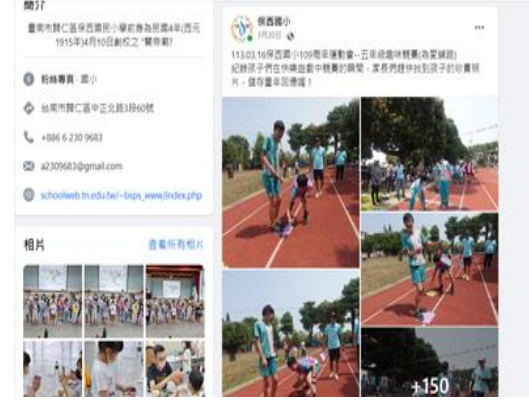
簡介

臺南市歸仁區保西國民小學前身為民國4年(西元1915年)4月10日創校之"關帝廟"

粉絲專頁 · 國小

台南市歸仁區中正北路3段60號

+886 6 230 9683

a2309683@gmail.com

schoolweb.tn.edu.tw/~bsps_www/index.php

相片

查看所有相片

保西國小
3月20日

113.03.16保西國小109周年運動會—五年級趣味競賽(為愛鋪路)
紀錄孩子們在快樂自創中競賽的瞬間，家長們趕快找到孩子的珍貴照片，儲存童年回憶喔！

+150